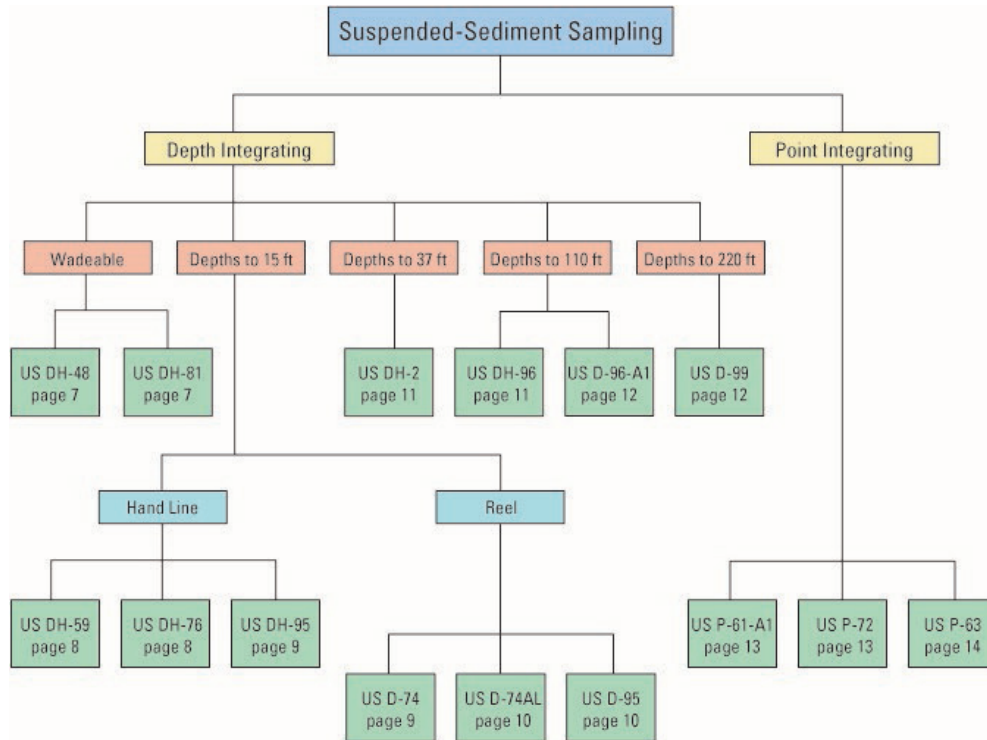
Suspended-Sediment Sampling

Depth Integrating

Point Integrating

Wadeable

Depths to 15 ft

Depths to 37 ft

Depths to 110 ft

Depths to 220 ft

US DH-48
page 7

US DH-81
page 7

US DH-2
page 11

US DH-96
page 11

US D-96-A1
page 12

US D-99
page 12

Hand Line

Reel

US DH-59
page 8

US DH-76
page 8

US DH-95
page 9

US D-74
page 9

US D-74AL
page 10

US D-95
page 10

US P-61-A1
page 13

US P-72
page 13

US P-63
page 14